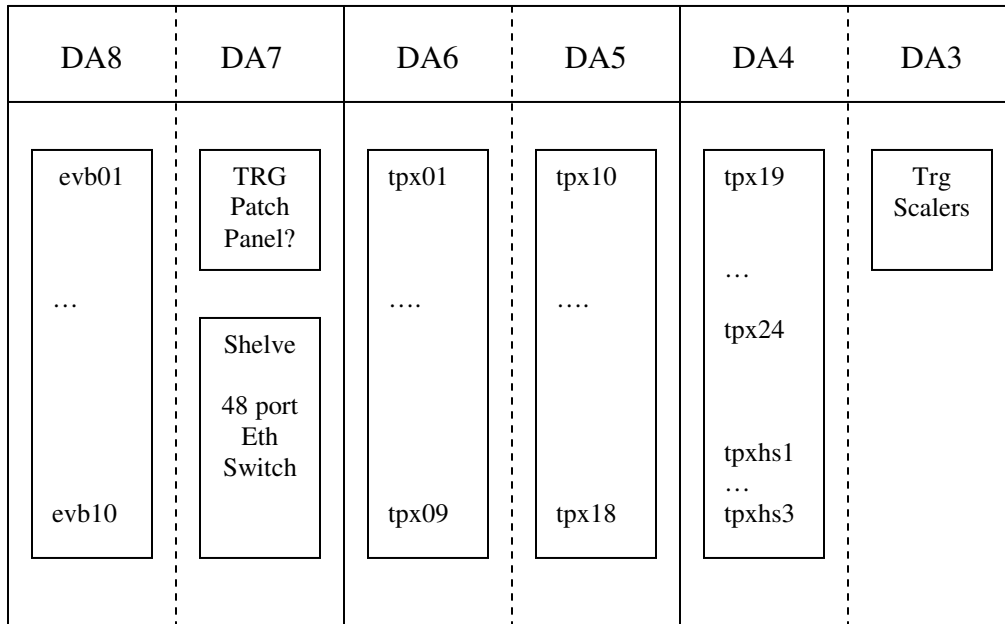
| DA8 | DA7 | DA6 | DA5 | DA4 | DA3 |
|---|---|---|---|---|---|
| evb01 … evb10 | TRG Patch Panel? Shelve 48 port Eth Switch | tpx01 …. tpx09 | tpx10 …. tpx18 | tpx19 … tpx24 tpxhs1 … tpxhs3 | Trg Scalers |